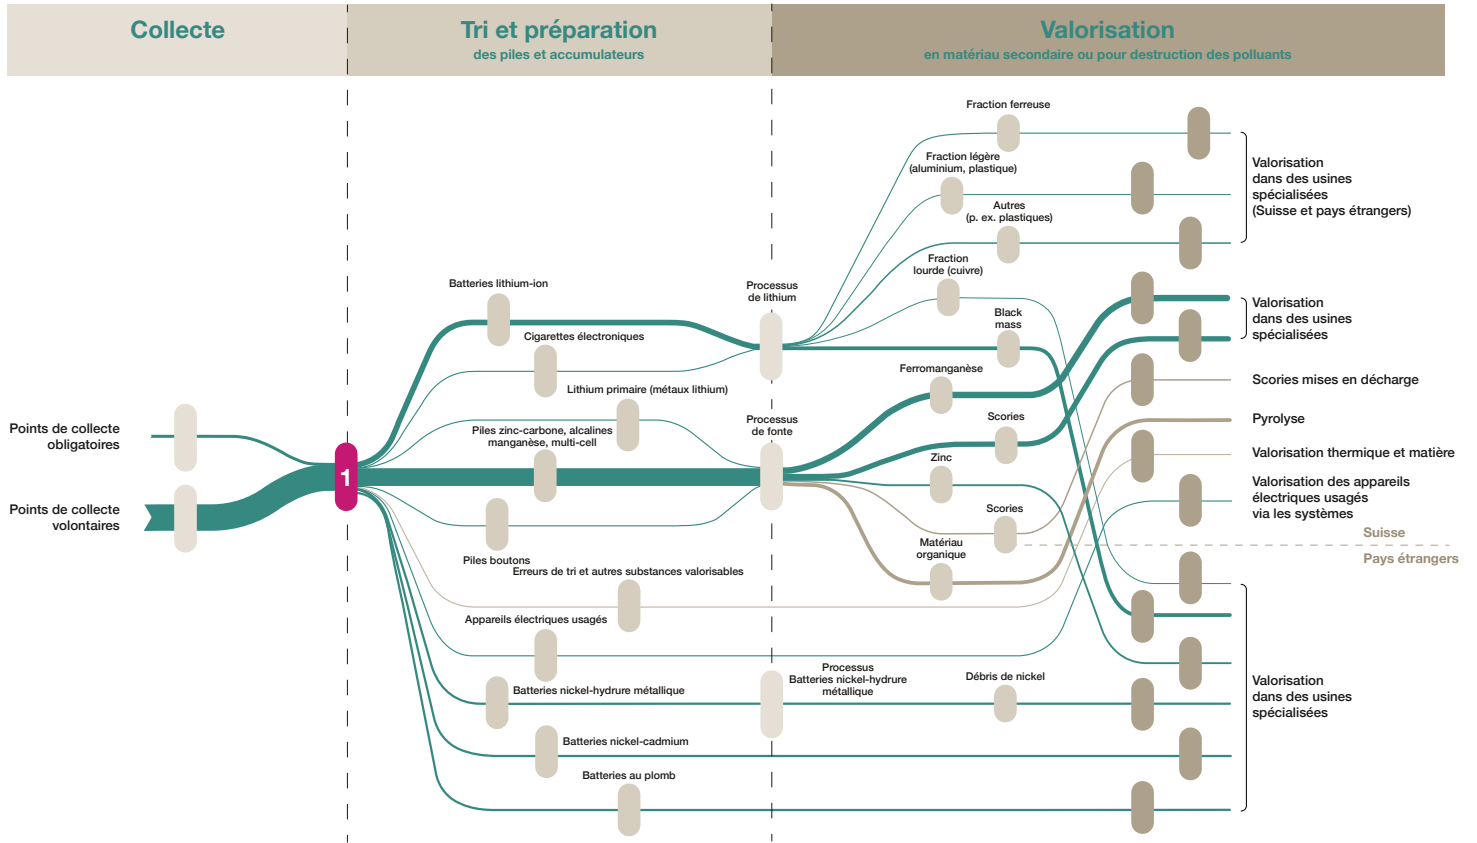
Collecte

Tri et préparation
des piles et accumulateurs

Valorisation
en matériau secondaire ou pour destruction des polluants

Points de collecte obligatoires

Points de collecte volontaires

1

Batteries lithium-ion

Cigarettes électroniques

Lithium primaire (métaux lithium)

Piles zinc-carbone, alcalines manganèse, multi-cell

Piles boutons

Erreurs de tri et autres substances valorisables

Appareils électriques usagés

Batteries nickel-hydrure métallique

Batteries nickel-cadmium

Batteries au plomb

Processus de lithium

Processus de fonte

Processus Batteries nickel-hydrure métallique

Fraction ferreuse

Fraction légère (aluminium, plastique)

Autres (p. ex. plastiques)

Fraction lourde (cuivre)

Black mass

Ferromanganèse

Scories

Zinc

Scories

Matériau organique

Débris de nickel

Valorisation dans des usines spécialisées (Suisse et pays étrangers)

Valorisation dans des usines spécialisées

Scories mises en décharge

Pyrolyse

Valorisation thermique et matière

Valorisation des appareils électriques usagés via les systèmes

Suisse

Pays étrangers

Valorisation dans des usines spécialisées